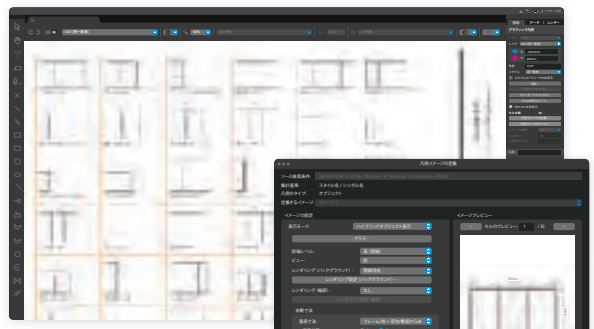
属性 データ レンダー
グラフィックの詳細
元の図形の置換
ソース検索条件
集計基準： スタイル名 / シンボル名
元図のタイプ： オブジェクト
交換するイメージ：
イメージの設定
表示モード： ハイブリッドオブジェクト表示
クラス
詳細レベル： 高・詳細
ビュー： 前
レンダリング (バックグラウンド)： 陰線消去
レンダリング設定 (バックグラウンド)...
レンダリング (前面)： なし
自動で消す
表示する： フレーム(枠 + 図形表現から)
イメージプレビュー
セルのプレビュー： 1 / 6